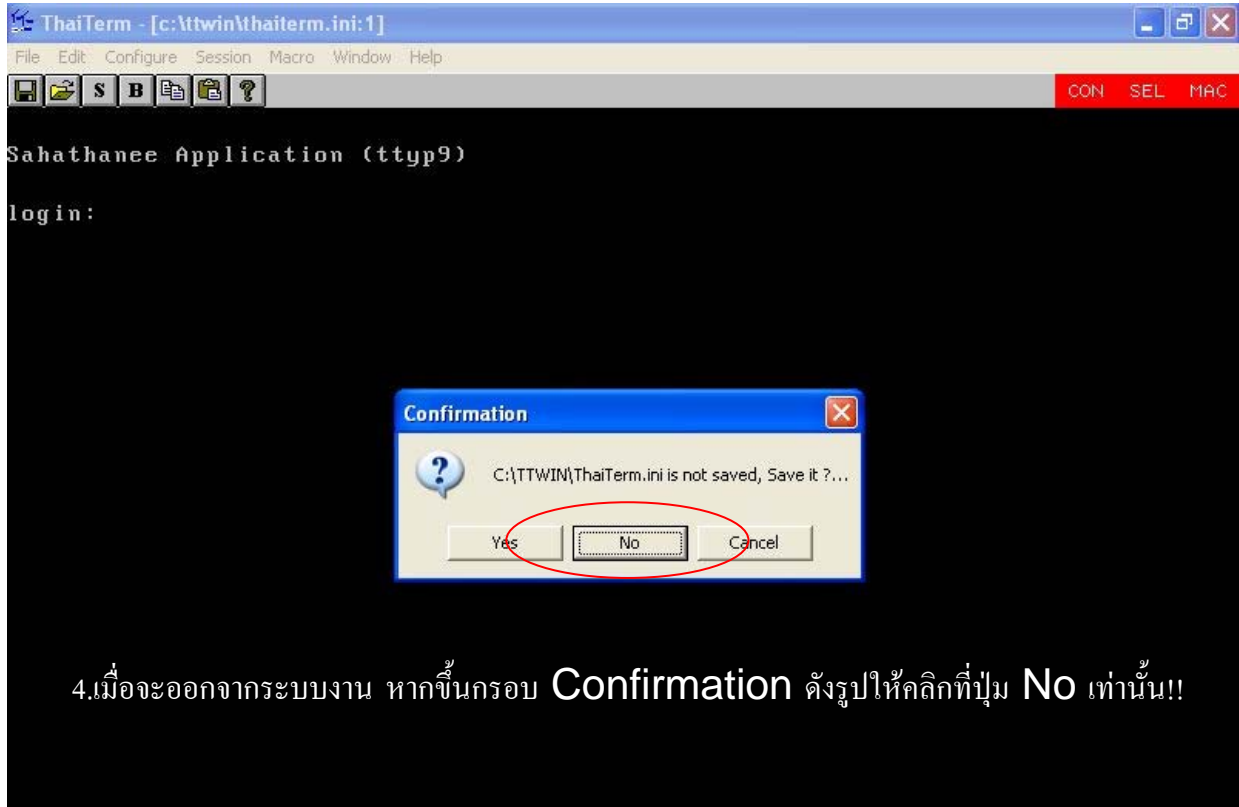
ThaiTerm - [c:\ttwin\thaiterm.ini:1]

File Edit Configure Session Macro Window Help

S B ?

CON SEL MAC

Sahathanee Application (ttyp9)

login:

Confirmation

C:\TTWIN\ThaiTerm.ini is not saved, Save it ?...

Yes No Cancel

4.เมื่อจะออกจากระบบงาน หากขึ้นกรอบ Confirmation ดังรูปให้คลิกที่ปุ่ม No เท่านั้น!!